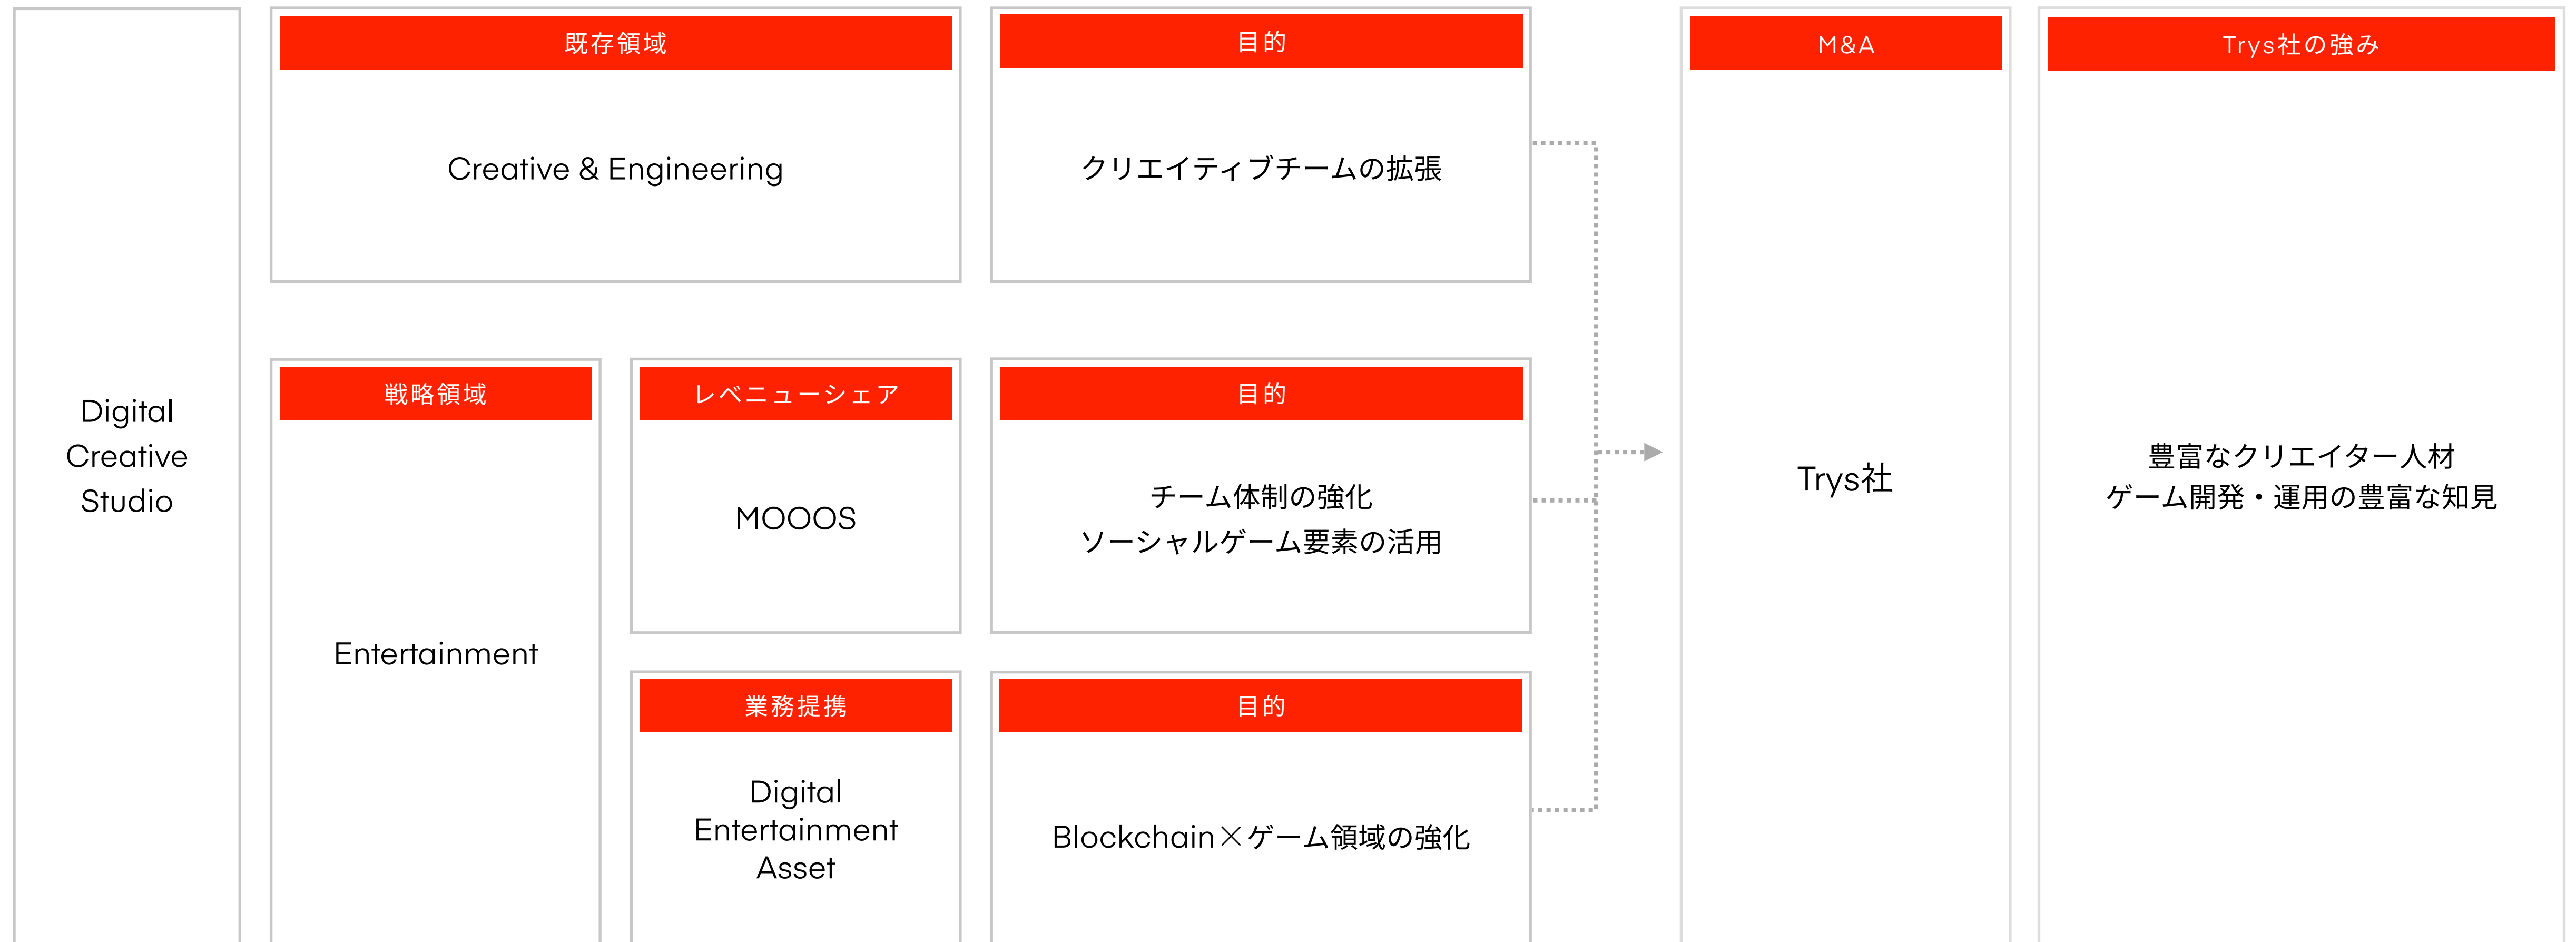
Digital Creative Studio

既存領域

Creative & Engineering

目的

クリエイティブチームの拡張

戦略領域

Entertainment

レベニューシェア

MOOOS

目的

チーム体制の強化
ソーシャルゲーム要素の活用

業務提携

Digital Entertainment Asset

目的

Blockchain×ゲーム領域の強化

M&A

Trys社

Trys社の強み

豊富なクリエイター人材
ゲーム開発・運用の豊富な知見